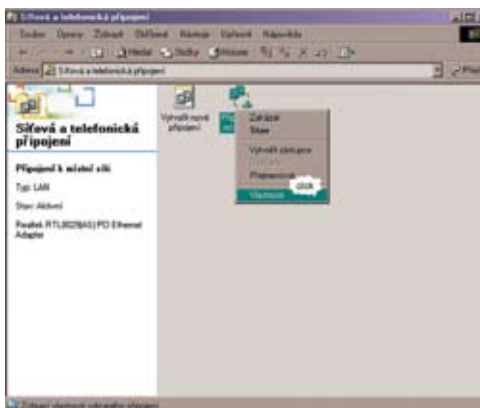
Síťová a telefonická připojení

Soubor Úpravy Zobrazit Oblíbené Nástroje Upřesnit Nápověda

Zpět Hledat Složky Historie

Adresa Síťová a telefonická připojení

Přejít

Síťová a telefonická připojení

Připojení k místní síti

Typ: LAN

Stav: Aktivní

Realtek RTL8029(AS) PCI Ethernet Adapter

Vytvořit nové připojení

Zakázat

Stav

Vytvořit zástupce

Přejmenovat

Vlastnosti

click

Zobrazí vlastnosti vybraného připojení